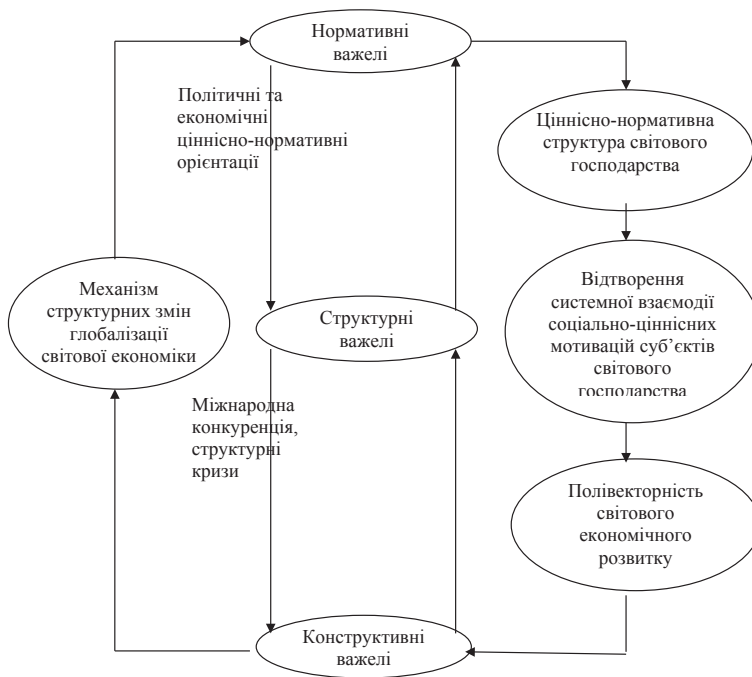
Нормативні важелі

Політичні та економічні ціннісно-нормативні орієнтації

Ціннісно-нормативна структура світового господарства

Механізм структурних змін глобалізації світової економіки

Структурні важелі

Відтворення системної взаємодії соціально-ціннісних мотивацій суб'єктів світового господарства

Міжнародна конкуренція, структурні кризи

Полівекторність світового економічного розвитку

Конструктивні важелі